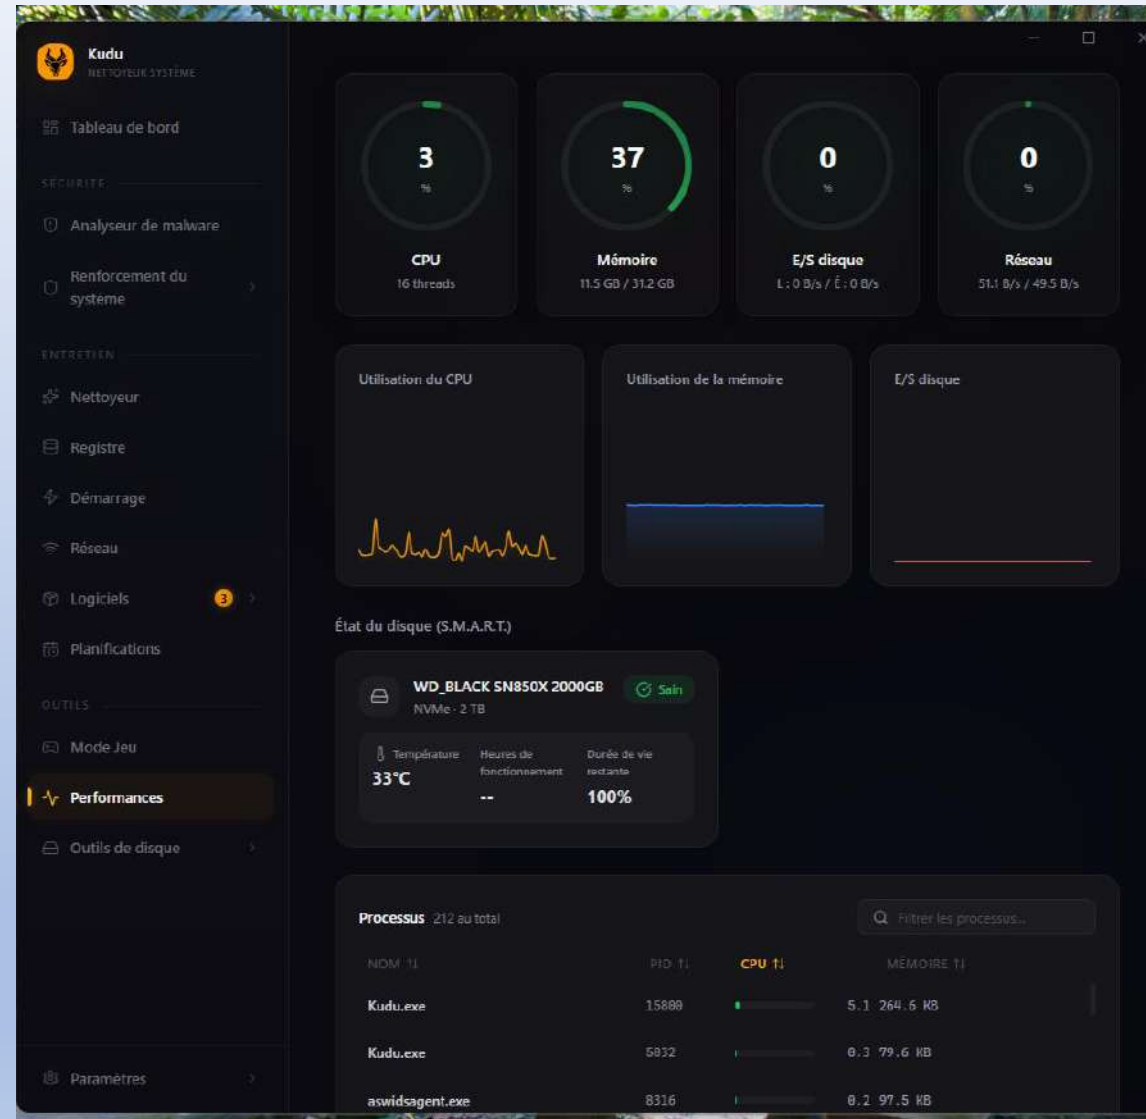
Kudu
NETTOYEUR SYSTÈME

Tableau de bord

SÉCURITÉ

Analyseur de malware

Renforcement du système

ENTRETIEN

Nettoyeur

Registre

Démarrage

Réseau

Logiciels 3

Planifications

OUTILS

Mode Jeu

Performances

Outils de disque

Paramètres

3
%
CPU
16 threads

37
%
Mémoire
11.5 GB / 31.2 GB

0
%
E/S disque
L : 0 B/s / É : 0 B/s

0
%
Réseau
51.1 B/s / 49.5 B/s

Utilisation du CPU

Utilisation de la mémoire

E/S disque

État du disque (S.M.A.R.T.)

WD_BLACK SN850X 2000GB
NVMe · 2 TB
Sain

Température
33°C

Heures de fonctionnement
--

Durée de vie restante
100%

Processus 212 au total

Filtrer les processus...

| NOM ⇅ | PID ⇅ | CPU ⇅ | MÉMOIRE ⇅ |
|---|---|---|---|
| Kudu.exe | 15880 | 5.1 | 264.6 KB |
| Kudu.exe | 5832 | 0.3 | 79.6 KB |
| aswidsagent.exe | 8316 | 0.2 | 97.5 KB |